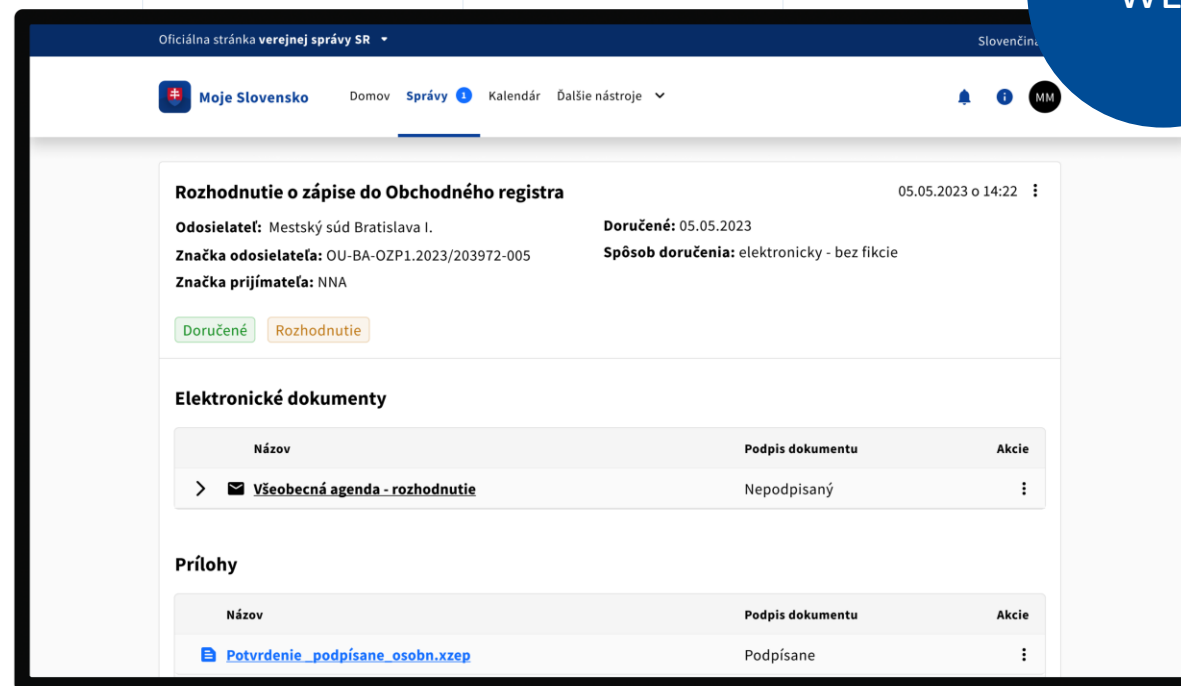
Oficiálna stránka verejnej správy SR

Slovenčina

WE

Moje Slovensko

Domov Správy 1 Kalendár Ďalšie nástroje

MM

Rozhodnutie o zápise do Obchodného registra

05.05.2023 o 14:22

Odosielateľ: Mestský súd Bratislava I.

Značka odosielateľa: OU-BA-OZP1.2023/203972-005

Značka prijímateľa: NNA

Doručené: 05.05.2023

Spôsob doručenia: elektronicky - bez fikcie

Doručené Rozhodnutie

Elektronické dokumenty

| Názov | Podpis dokumentu | Akcie |
|---|---|---|
| Všeobecná agenda - rozhodnutie | Nepodpisaný | |

Prílohy

| Názov | Podpis dokumentu | Akcie |
|---|---|---|
| Potvrdenie_podpísane_osobn.xzep | Podpísane | |